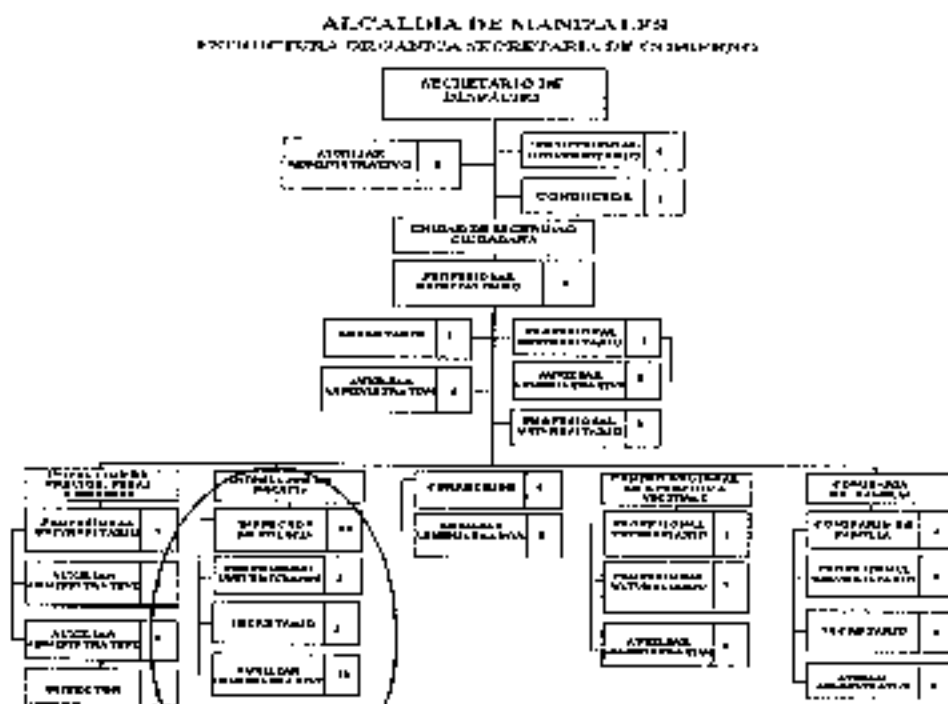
ALCALDIA DE MANIZALES
ESTRUCTURA ORGANICA SECRETARIA DE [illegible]

SECRETARIO DE DESPACHO

AUXILIAR ADMINISTRATIVO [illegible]

PROFESIONAL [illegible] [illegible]

CONDUCTOR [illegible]

UNIDAD DE SEGURIDAD CIUDADANA

PROFESIONAL ESPECIALIZADO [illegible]

SECRETARIO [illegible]

AUXILIAR ADMINISTRATIVO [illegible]

PROFESIONAL UNIVERSITARIO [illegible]

AUXILIAR ADMINISTRATIVO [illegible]

PROFESIONAL UNIVERSITARIO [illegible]

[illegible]

PROFESIONAL UNIVERSITARIO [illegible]

AUXILIAR ADMINISTRATIVO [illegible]

AUXILIAR ADMINISTRATIVO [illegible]

INSPECTOR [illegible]

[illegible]

INSPECTOR DE POLICIA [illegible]

PROFESIONAL UNIVERSITARIO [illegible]

SECRETARIO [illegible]

AUXILIAR ADMINISTRATIVO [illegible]

CORREGIDOR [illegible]

AUXILIAR ADMINISTRATIVO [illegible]

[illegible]

PROFESIONAL UNIVERSITARIO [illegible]

PROFESIONAL UNIVERSITARIO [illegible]

AUXILIAR ADMINISTRATIVO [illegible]

COMISARIA DE FAMILIA

COMISARIO DE FAMILIA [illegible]

PROFESIONAL UNIVERSITARIO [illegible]

SECRETARIO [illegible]

AUXILIAR ADMINISTRATIVO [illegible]